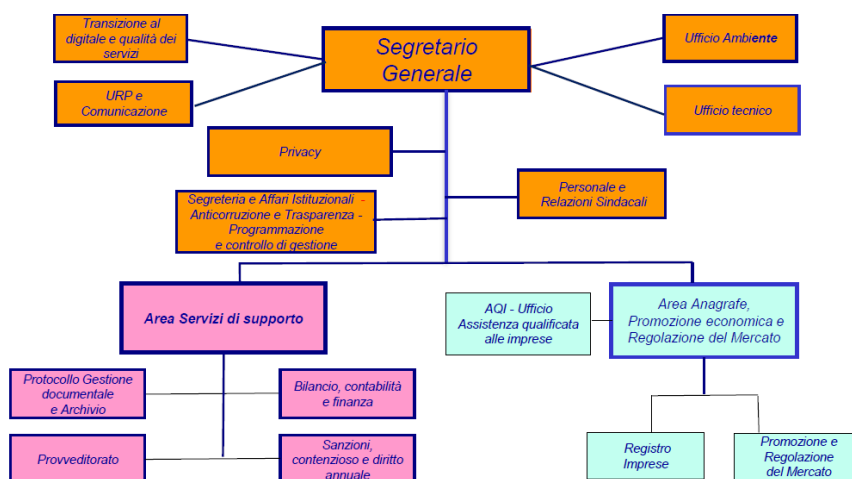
Segretario Generale

Transizione al digitale e qualità dei servizi

URP e Comunicazione

Ufficio Ambiente

Ufficio tecnico

Privacy

Segreteria e Affari Istituzionali - Anticorruzione e Trasparenza - Programmazione e controllo di gestione

Personale e Relazioni Sindacali

Area Servizi di supporto

AQI - Ufficio Assistenza qualificata alle imprese

Area Anagrafe, Promozione economica e Regolazione del Mercato

Protocollo Gestione documentale e Archivio

Bilancio, contabilità e finanza

Provveditorato

Sanzioni, contenzioso e diritto annuale

Registro Imprese

Promozione e Regolazione del Mercato